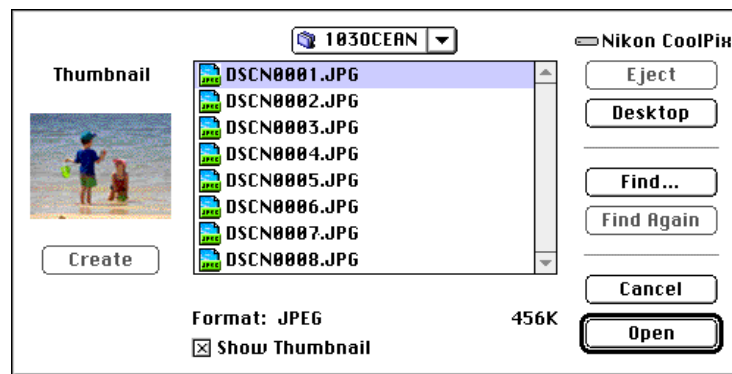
103OCEAN

Nikon CoolPix

Thumbnail

DSCN0001.JPG
DSCN0002.JPG
DSCN0003.JPG
DSCN0004.JPG
DSCN0005.JPG
DSCN0006.JPG
DSCN0007.JPG
DSCN0008.JPG

Eject
Desktop
Find...
Find Again
Create
Cancel
Open

Format: JPEG
456K
☒ Show Thumbnail